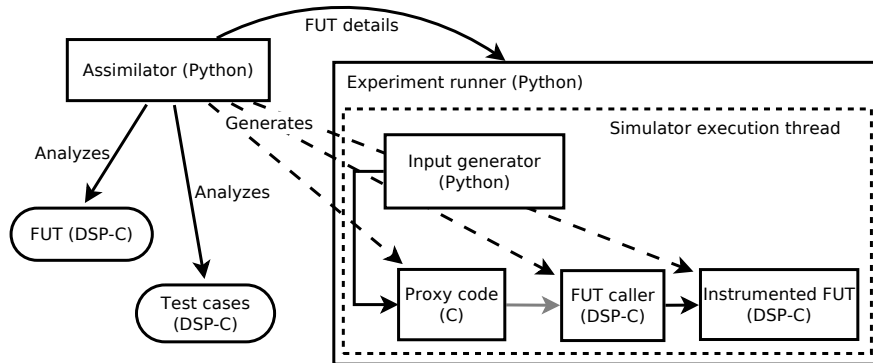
FUT details

Assimilator (Python)

Experiment runner (Python)

Generates

Simulator execution thread

Analyzes

Input generator (Python)

Analyzes

FUT (DSP-C)

Test cases (DSP-C)

Proxy code (C)

FUT caller (DSP-C)

Instrumented FUT (DSP-C)